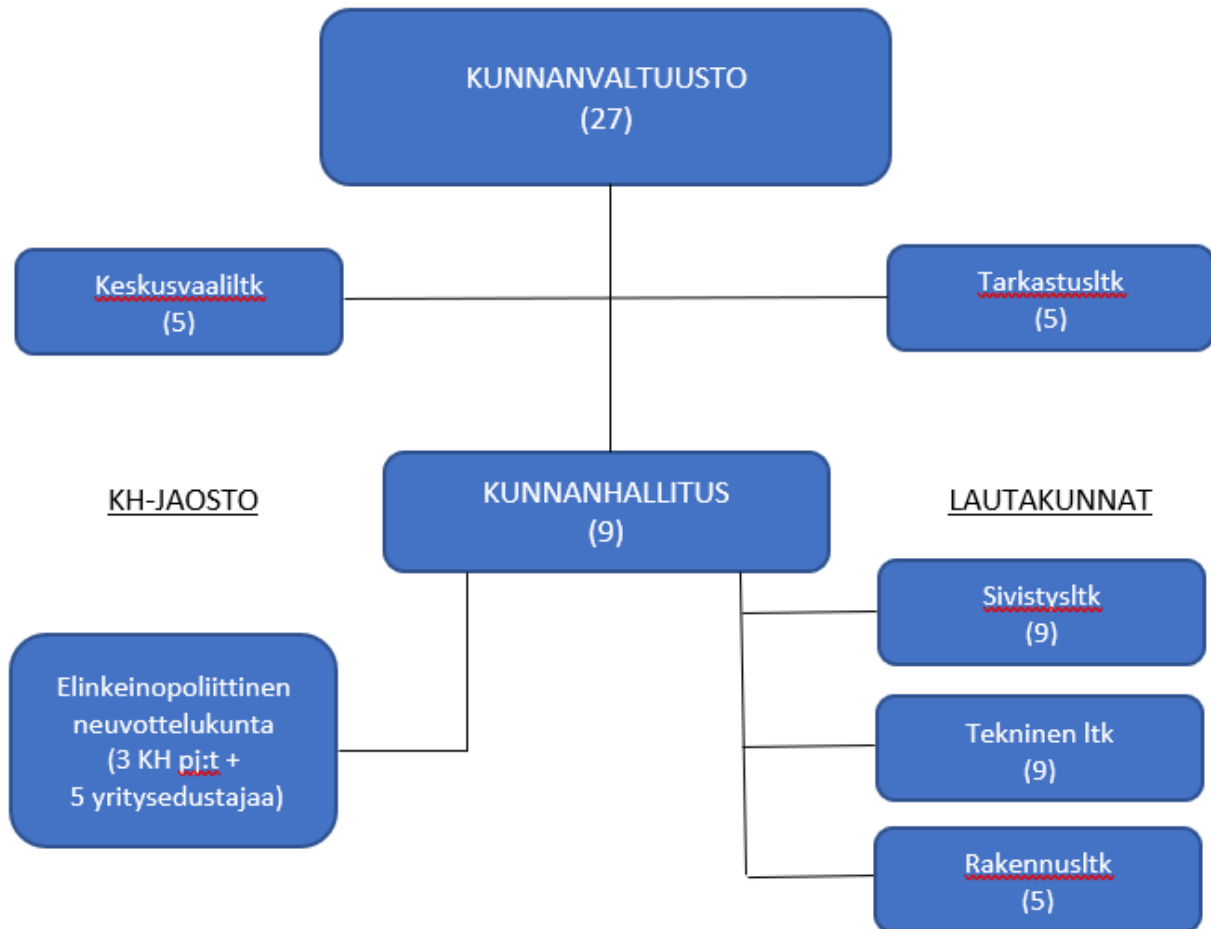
KUNNANVALTUUSTO
(27)

Keskusvaaliltk
(5)

Tarkastusltk
(5)

KH-JAOSTO

KUNNANHALLITUS
(9)

LAUTAKUNNAT

Sivistysltk
(9)

Elinkeinopoliittinen neuvottelukunta
(3 KH pj:t + 5 yritysedustajaa)

Tekninen ltk
(9)

Rakennusltk
(5)